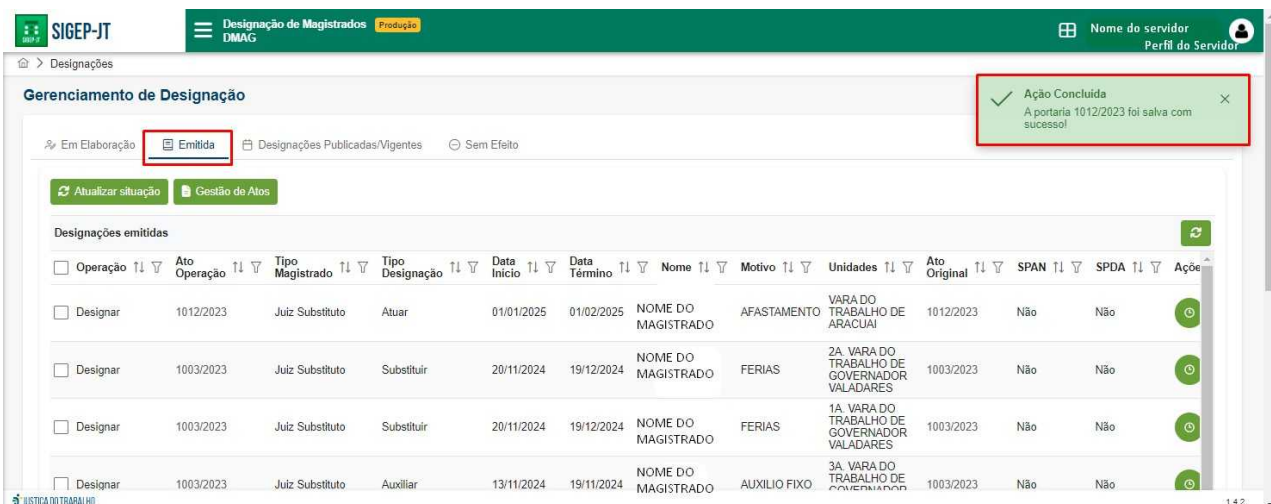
SIGEP-JT

Designação de Magistrados Produção
DMAG

Nome do servidor
Perfil do Servidor

Designações

Gerenciamento de Designação

Ação Concluída
A portaria 1012/2023 foi salva com sucesso!

Em Elaboração | Emitida | Designações Publicadas/Vigentes | Sem Efeito

Atualizar situação | Gestão de Atos

Designações emitidas

| Operação | Ato Operação | Tipo Magistrado | Tipo Designação | Data Início | Data Término | Nome | Motivo | Unidades | Ato Original | SPAN | SPDA | Açõe |
|---|---|---|---|---|---|---|---|---|---|---|---|---|
| Designar | 1012/2023 | Juiz Substituto | Atuar | 01/01/2025 | 01/02/2025 | NOME DO MAGISTRADO | AFASTAMENTO | VARA DO TRABALHO DE ARACUAI | 1012/2023 | Não | Não | |
| Designar | 1003/2023 | Juiz Substituto | Substituir | 20/11/2024 | 19/12/2024 | NOME DO MAGISTRADO | FERIAS | 2A. VARA DO TRABALHO DE GOVERNADOR VALADARES | 1003/2023 | Não | Não | |
| Designar | 1003/2023 | Juiz Substituto | Substituir | 20/11/2024 | 19/12/2024 | NOME DO MAGISTRADO | FERIAS | 1A. VARA DO TRABALHO DE GOVERNADOR VALADARES | 1003/2023 | Não | Não | |
| Designar | 1003/2023 | Juiz Substituto | Auxiliar | 13/11/2024 | 19/11/2024 | NOME DO MAGISTRADO | AUXILIO FIXO | 3A. VARA DO TRABALHO DE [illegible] | 1003/2023 | Não | Não | |

JUSTIÇA DO TRABALHO